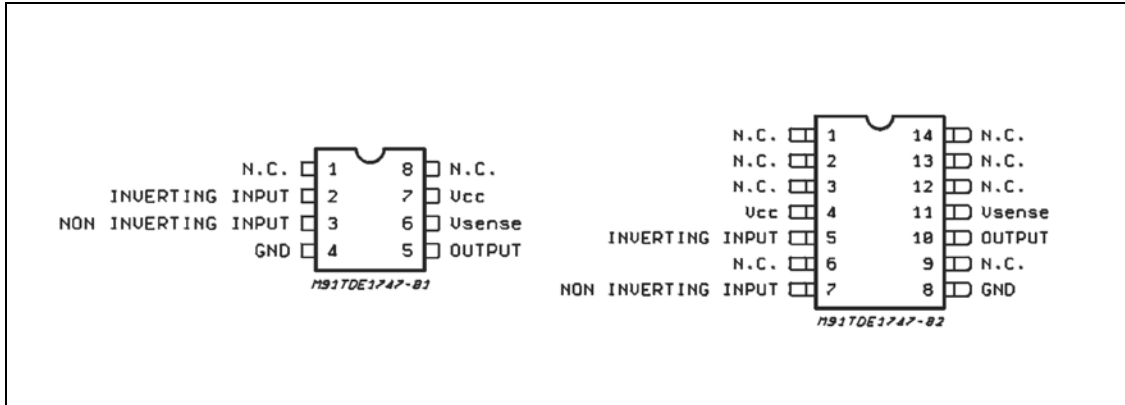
N.C. 1
INVERTING INPUT 2
NON INVERTING INPUT 3
GND 4
8 N.C.
7 Vcc
6 Vsense
5 OUTPUT
M91TDE1747-01

N.C. 1
N.C. 2
N.C. 3
Vcc 4
INVERTING INPUT 5
N.C. 6
NON INVERTING INPUT 7
14 N.C.
13 N.C.
12 N.C.
11 Vsense
10 OUTPUT
9 N.C.
8 GND
M91TDE1747-02